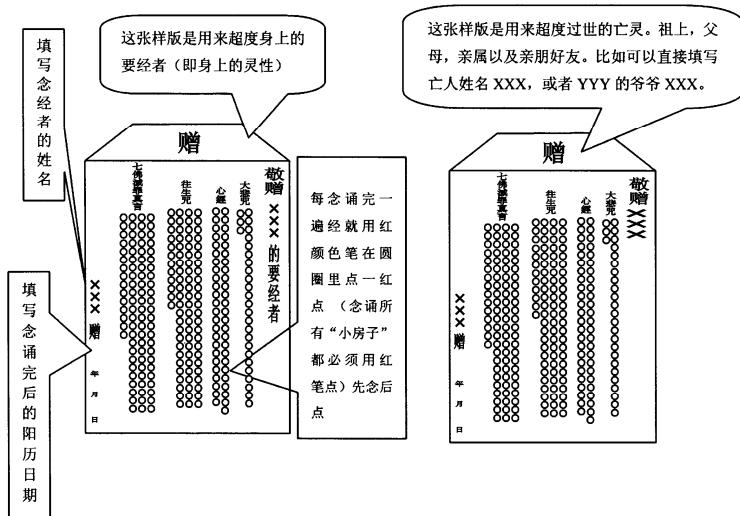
填写念经者的姓名

这张样版是用来超度身上的要经者（即身上的灵性）

赠

七佛灭罪真言

往生咒

心经

大悲咒

敬赠 XXX 的要经者

XXX 赠

年 月 日

每念诵完一遍经就用红颜色笔在圆圈里点一红点（念诵所有"小房子"都必须用红笔点）先念后点

填写念诵完后的阳历日期

这张样版是用来超度过世的亡灵。祖上，父母，亲属以及亲朋好友。比如可以直接填写亡人姓名 XXX，或者 YYY 的爷爷 XXX。

赠

七佛灭罪真言

往生咒

心经

大悲咒

敬赠 XXX

XXX 赠

年 月 日